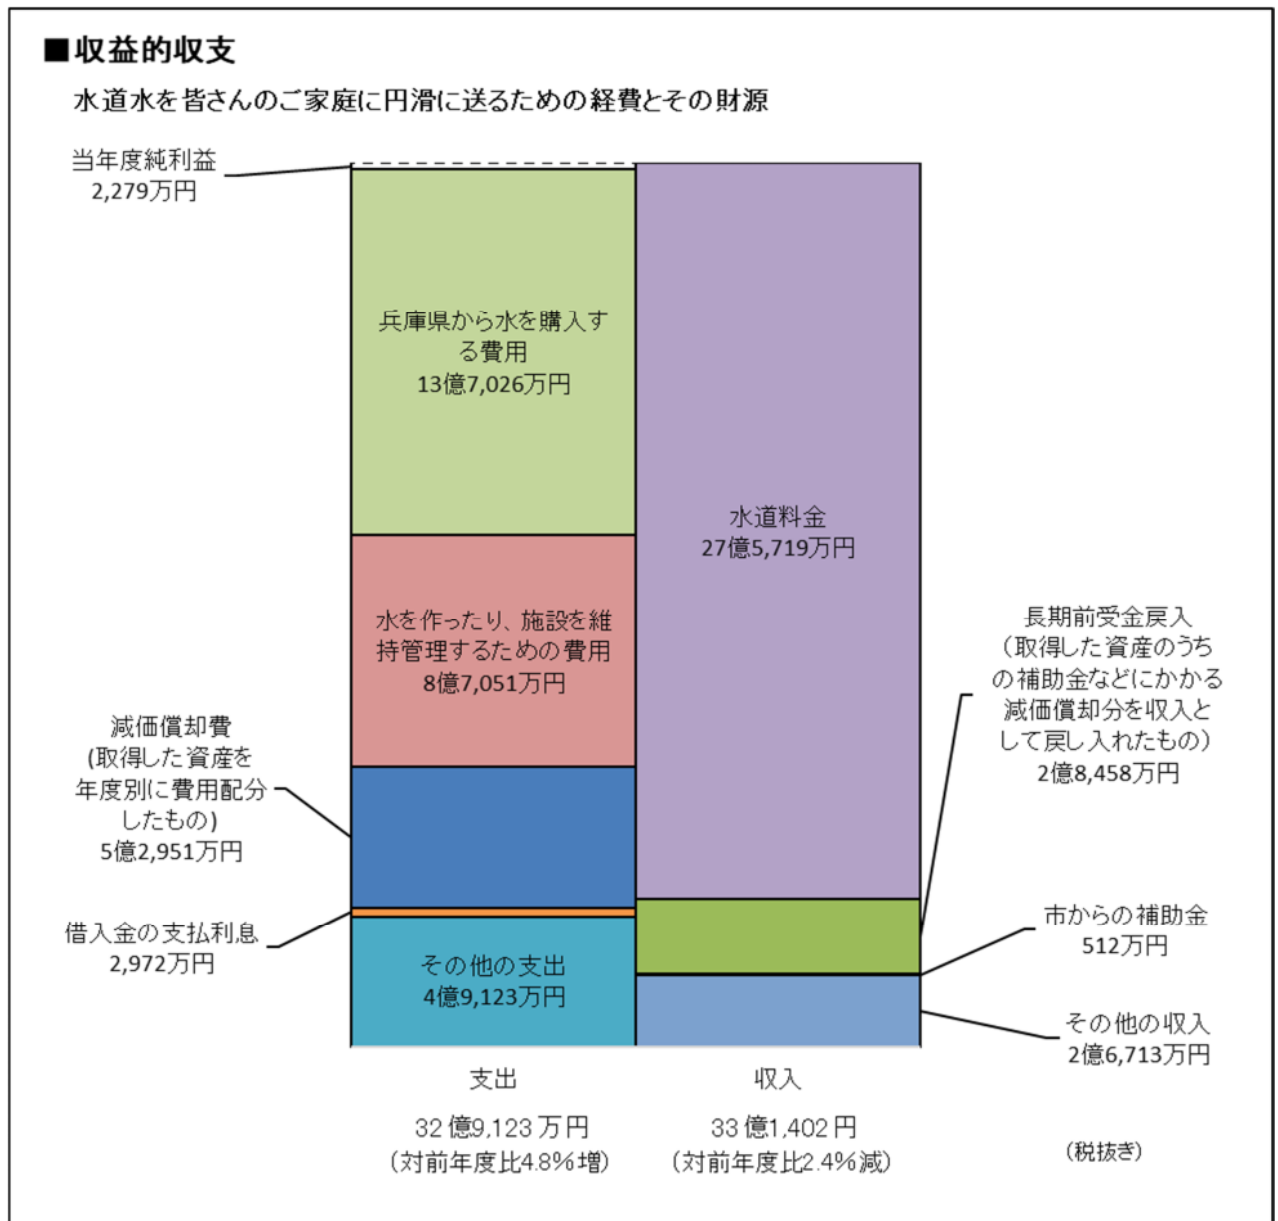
■収益的収支
水道水を皆さんのご家庭に円滑に送るための経費とその財源

当年度純利益
2,279万円

兵庫県から水を購入する費用
13億7,026万円

水道料金
27億5,719万円

水を作ったり、施設を維持管理するための費用
8億7,051万円

長期前受金戻入
(取得した資産のうちの補助金などにかかる減価償却分を収入として戻し入れたもの)
2億8,458万円

減価償却費
(取得した資産を年度別に費用配分したもの)
5億2,951万円

借入金の支払利息
2,972万円

市からの補助金
512万円

その他の支出
4億9,123万円

その他の収入
2億6,713万円

支出
32億9,123万円
(対前年度比4.8%増)

収入
33億1,402円
(対前年度比2.4%減)

(税抜き)